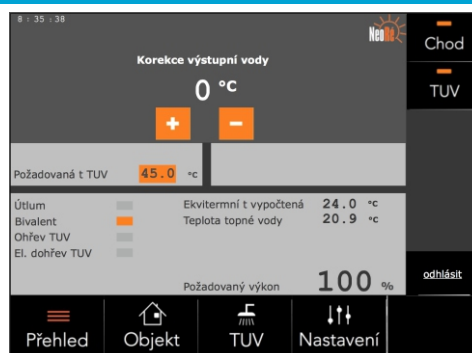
8 : 35 : 38

NeoRe

Chod

TUV

Korekce výstupní vody

0 °C

+

−

Požadovaná t TUV 45.0 °C

Útlum

Bivalent

Ohřev TUV

El. dohřev TUV

Ekvitermní t vypočtená 24.0 °C

Teplota topné vody 20.9 °C

Požadovaný výkon 100 %

odhlásit

Přehled

Objekt

TUV

Nastavení